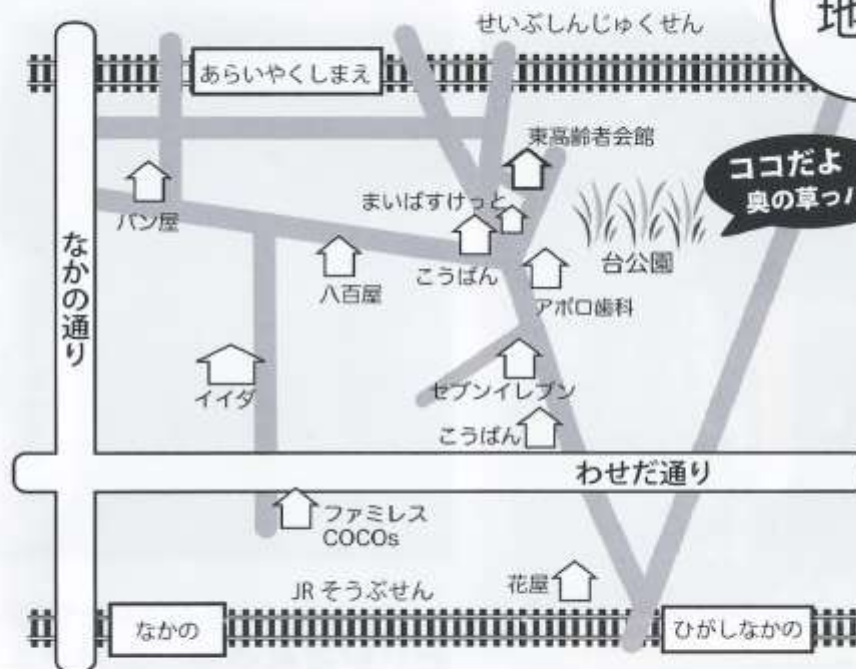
地

せいぶしんじゅくせん

あらいやくしまえ

東高齢者会館

ココだよ
奥の草っ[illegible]

パン屋

まいばすけっと

なかの通り

台公園

八百屋

こうばん

アポロ歯科

イイダ

セブンイレブン

こうばん

わせだ通り

ファミレス
COCOs

JR そうぶせん

花屋

なかの

ひがしなかの